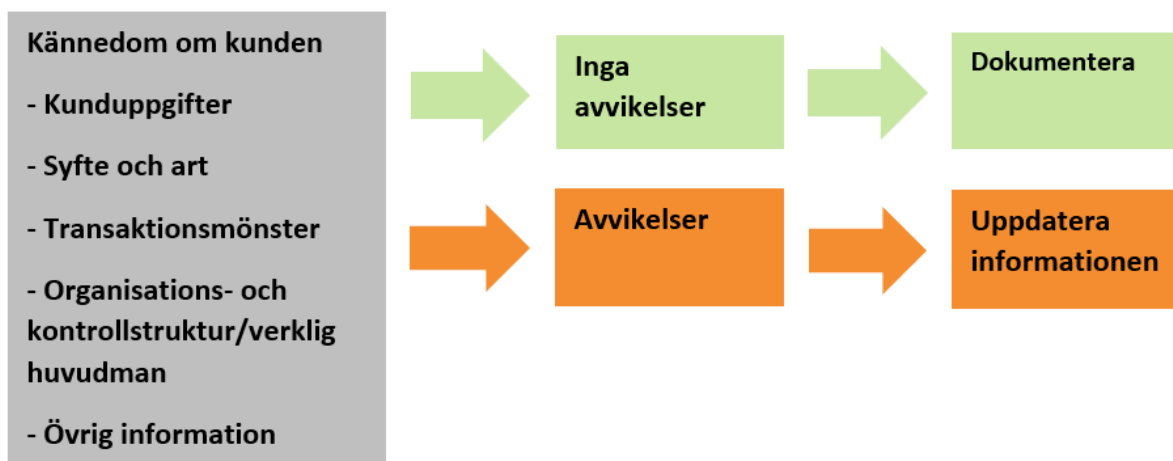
Kännedom om kunden

- Kunduppgifter

- Syfte och art

- Transaktionsmönster

- Organisations- och kontrollstruktur/verklig huvudman

- Övrig information

Inga avvikelser

Dokumentera

Avvikelser

Uppdatera informationen